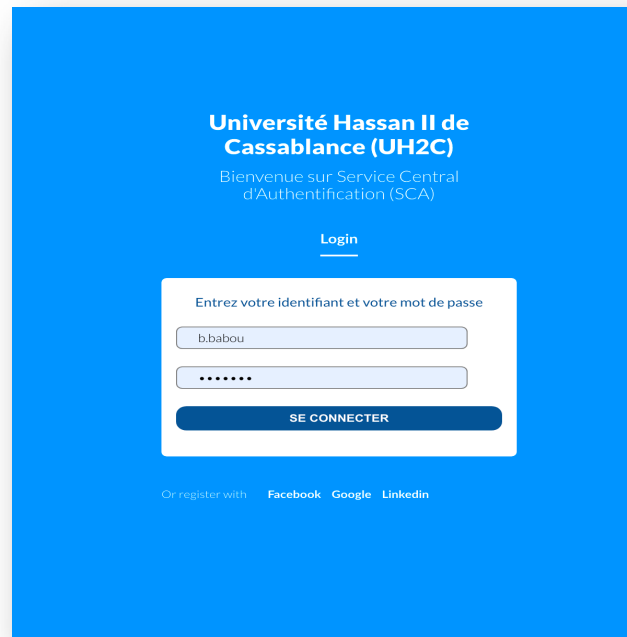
Université Hassan II de Cassablance (UH2C)

Bienvenue sur Service Central d'Authentification (SCA)

Login

Entrez votre identifiant et votre mot de passe

b.babou

•••••••

SE CONNECTER

Or register with Facebook Google Linkedin